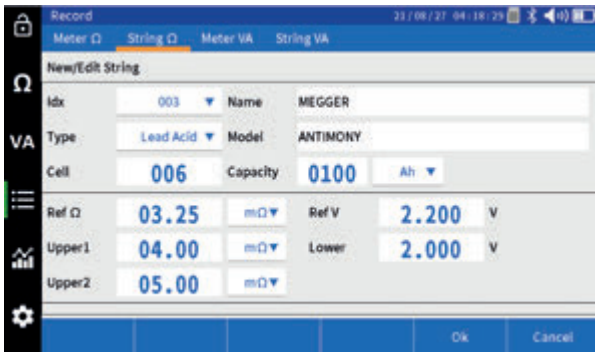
Record

21/08/27 04:18:29

Meter Ω String Ω Meter VA String VA

Ω

VA

New/Edit String

Idx 003 ▼ Name MEGGER

Type Lead Acid ▼ Model ANTIMONY

Cell 006 Capacity 0100 Ah ▼

Ref Ω 03.25 mΩ▼ Ref V 2.200 V

Upper1 04.00 mΩ▼ Lower 2.000 V

Upper2 05.00 mΩ▼

Ok Cancel